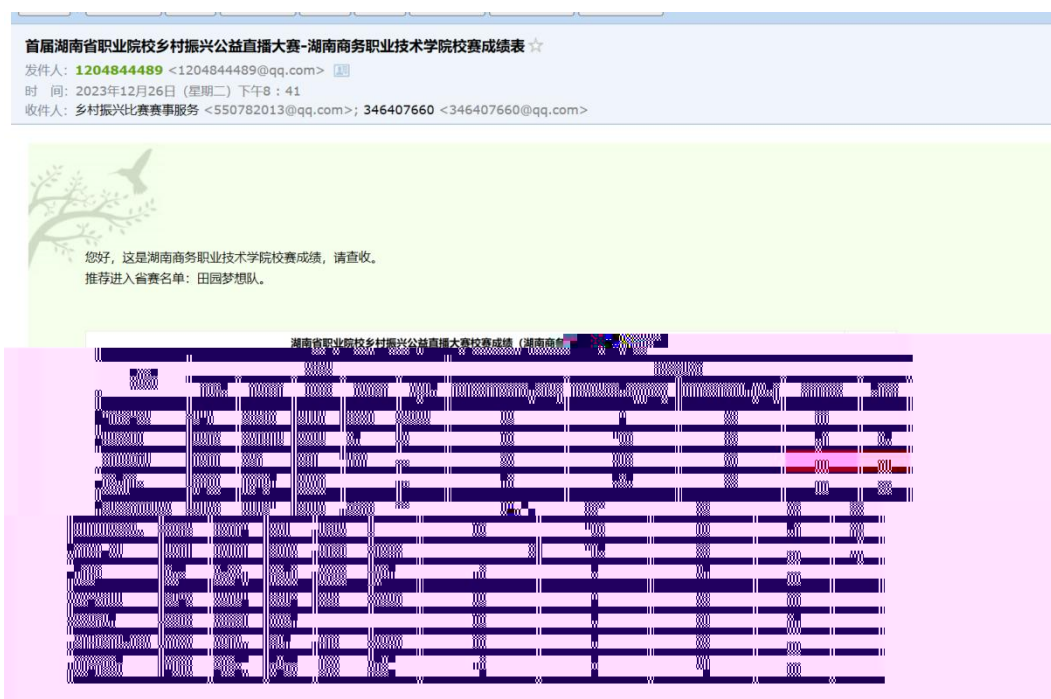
首届湖南省职业院校乡村振兴公益直播大赛-湖南商务职业技术学院校赛成绩表
发件人: 1204844489 <1204844489@qq.com>
时 间: 2023年12月26日 (星期二) 下午8 : 41
收件人: 乡村振兴比赛赛事服务 <550782013@qq.com>; 346407660 <346407660@qq.com>

您好，这是湖南商务职业技术学院校赛成绩，请查收。
推荐进入省赛名单：田园梦想队。

湖南省职业院校乡村振兴公益直播大赛校赛成绩（湖南商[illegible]

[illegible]